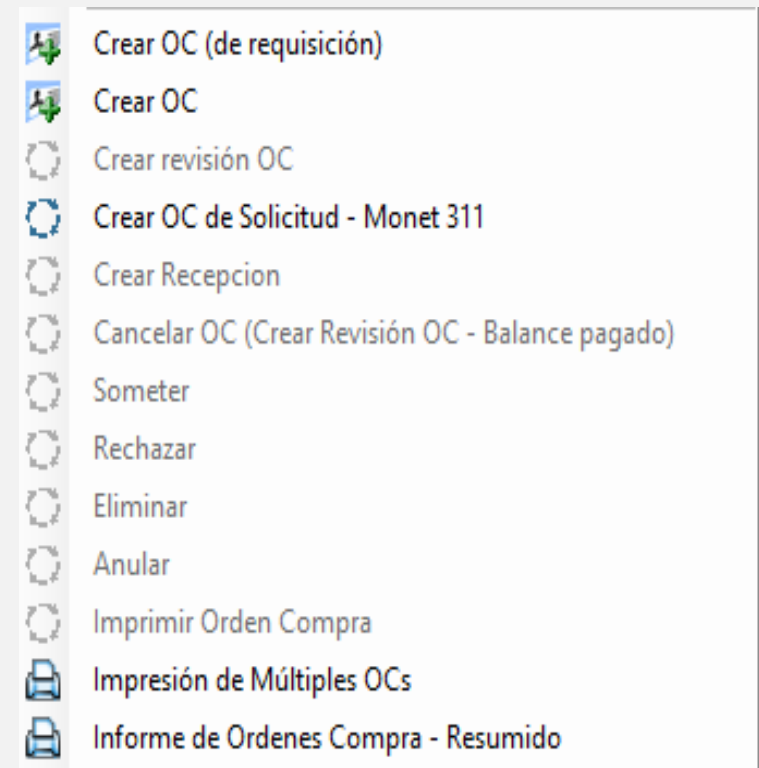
Crear OC (de requisición)
Crear OC
Crear revisión OC
Crear OC de Solicitud - Monet 311
Crear Recepcion
Cancelar OC (Crear Revisión OC - Balance pagado)
Someter
Rechazar
Eliminar
Anular
Imprimir Orden Compra
Impresión de Múltiples OCs
Informe de Ordenes Compra - Resumido